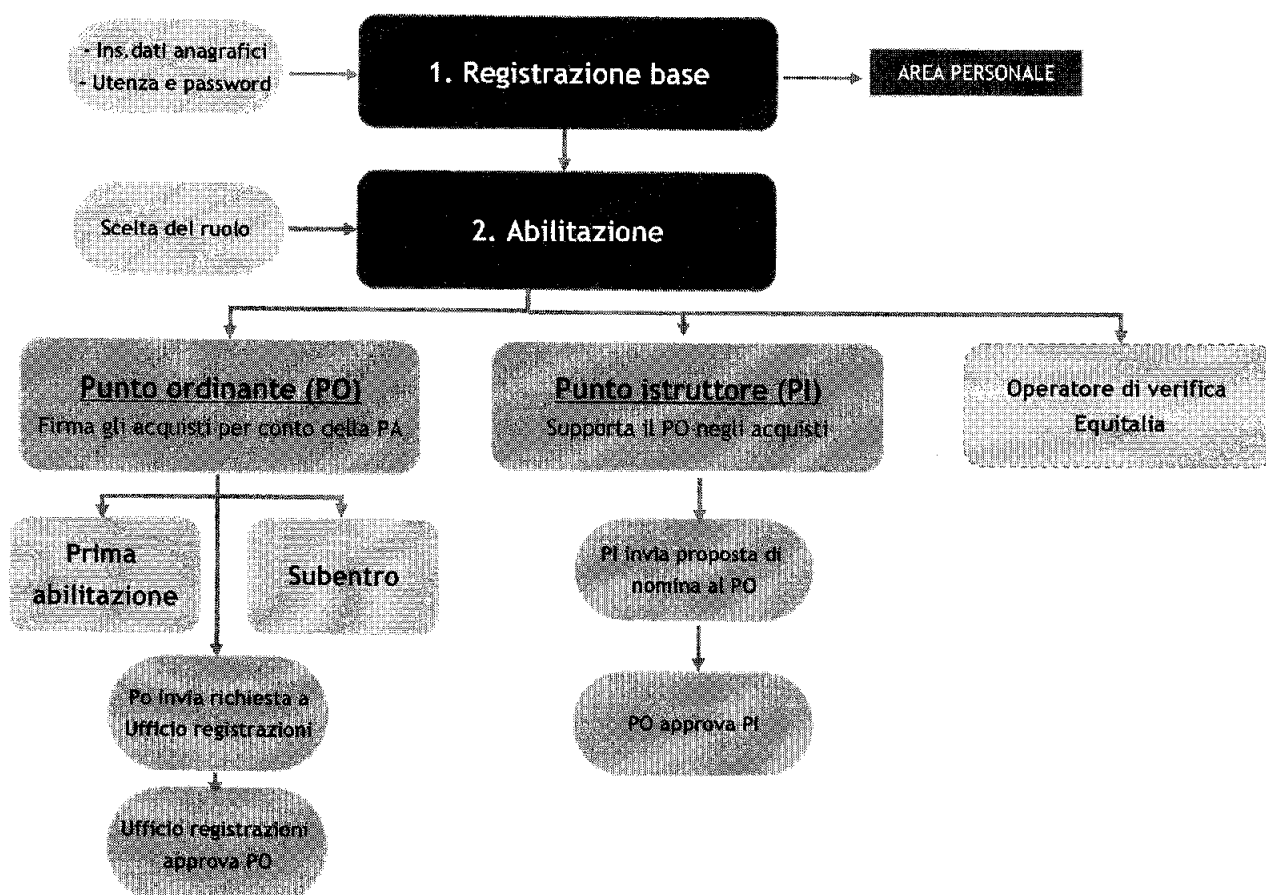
- Ins. dati anagrafici
- Utenza e password

1. Registrazione base

AREA PERSONALE

Scelta del ruolo

2. Abilitazione

Punto ordinante (PO)
Firma gli acquisti per conto della PA

Punto istruttore (PI)
Supporta il PO negli acquisti

Operatore di verifica Equitalia

Prima abilitazione

Subentro

PI invia proposta di nomina al PO

PO approva PI

Po invia richiesta a Ufficio registrazioni

Ufficio registrazioni approva PO